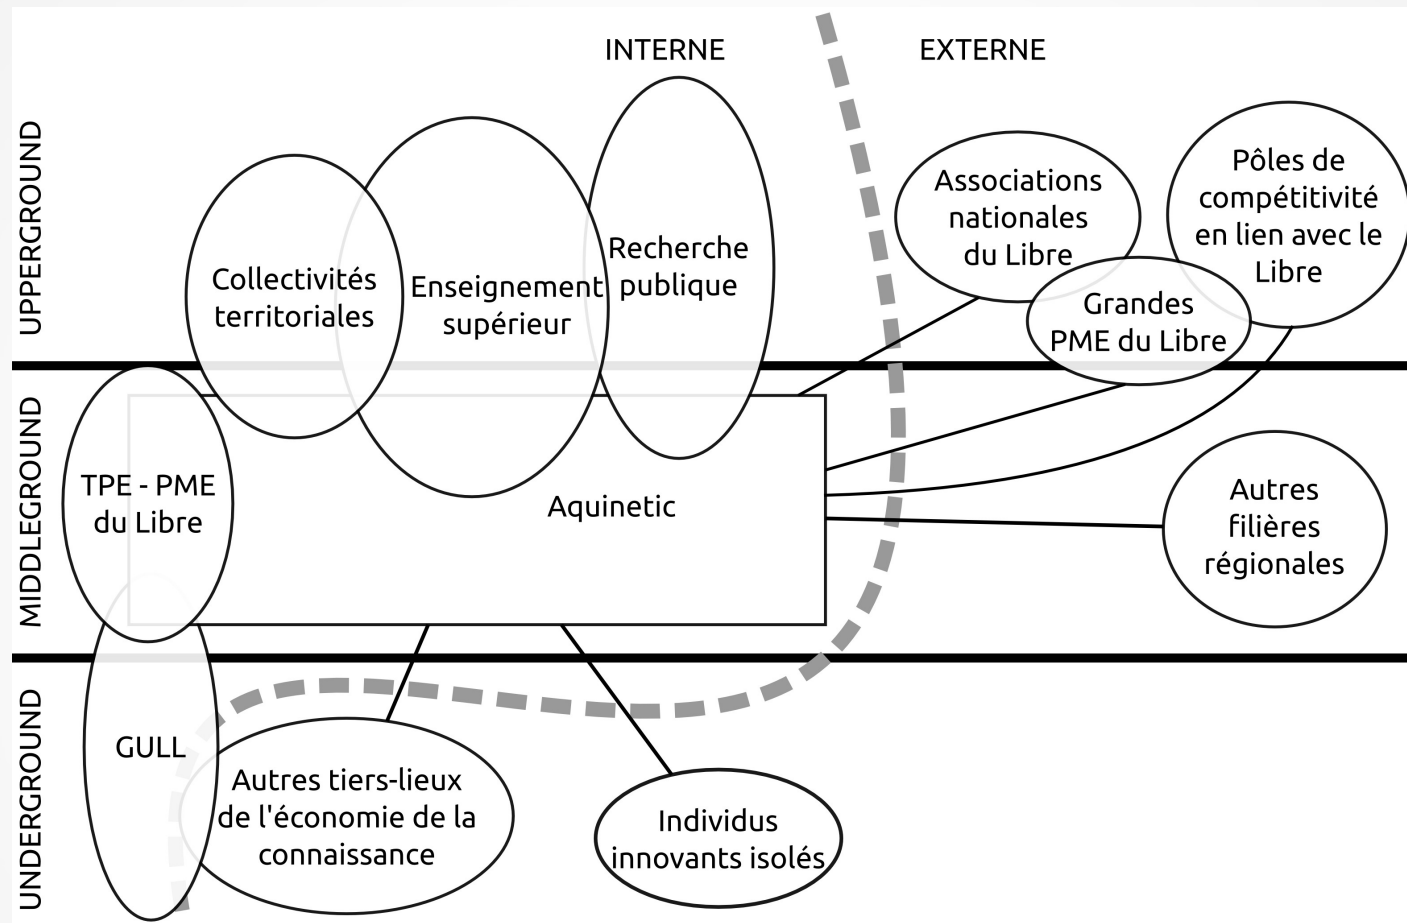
INTERNE

EXTERNE

UPPERGROUND

MIDDLEGROUND

UNDERGROUND

Collectivités territoriales

Enseignement supérieur

Recherche publique

Associations nationales du Libre

Pôles de compétitivité en lien avec le Libre

Grandes PME du Libre

TPE - PME du Libre

Aquinetic

Autres filières régionales

GULL

Autres tiers-lieux de l'économie de la connaissance

Individus innovants isolés